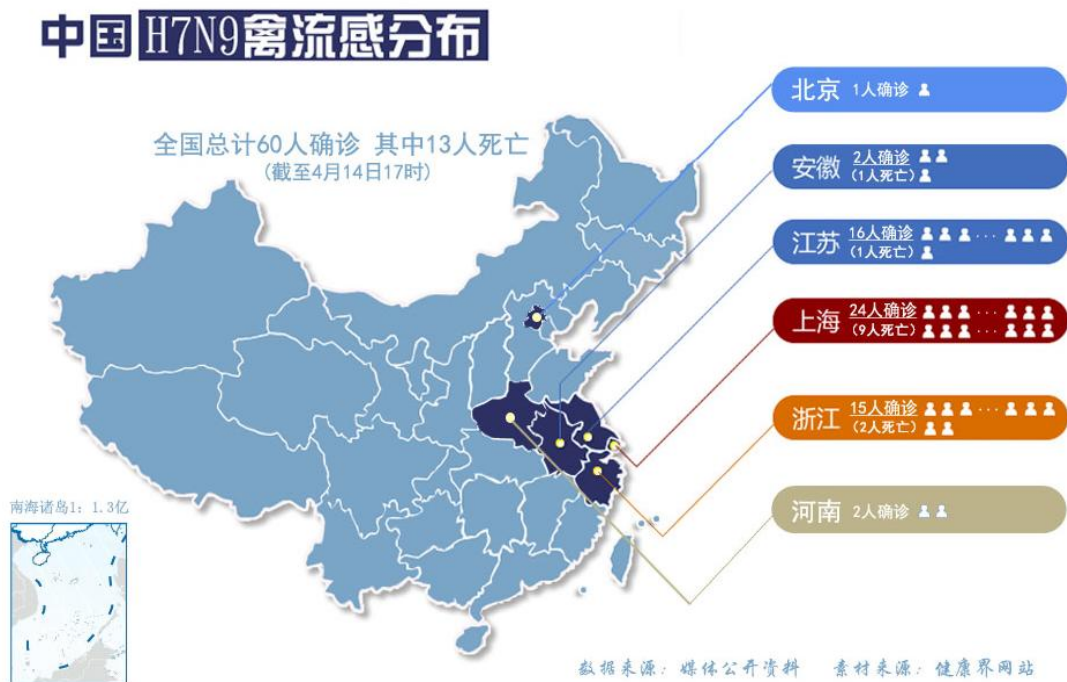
中国H7N9禽流感分布

全国总计60人确诊 其中13人死亡
(截至4月14日17时)

北京 1人确诊

安徽 2人确诊
(1人死亡)

江苏 16人确诊 ...
(1人死亡)

上海 24人确诊 ...
(9人死亡) ...

浙江 15人确诊 ...
(2人死亡)

河南 2人确诊

南海诸岛1：1.3亿

数据来源：媒体公开资料 素材来源：健康界网站